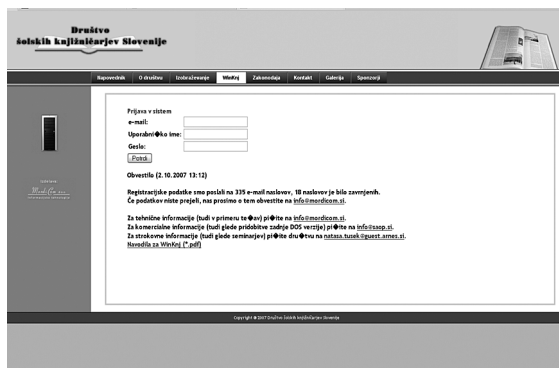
Društvo
šolskih knjižničarjev Slovenije

Napovednik | O društvu | Izobraževanje | WinKnj | Zakonodaja | Kontakt | Galerija | Sponzorji

Prijava v sistem
e-mail:
Uporabni�ko ime:
Geslo:
Potrdi

Obvestilo (2.10.2007 13:12)

Registracijske podatke smo poslali na 335 e-mail naslovov, 18 naslovov je bilo zavrnjenih.
Če podatkov niste prejeli, nas prosimo o tem obvestite na info@mordicom.si.

Za tehnične informacije (tudi v primeru te�av) pi�ite na info@mordicom.si.
Za komercialne informacije (tudi glede pridobitve zadnje DOS verzije) pi�ite na info@saop.si.
Za strokovne informacije (tudi glede seminarjev) pi�ite dru�tvu na natasa.tusek@guest.arnes.si.
Navodila za WinKnj (*.pdf)

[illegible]
Mordicom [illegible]

Copyright © 2007 Društvo šolskih knjižničarjev Slovenije